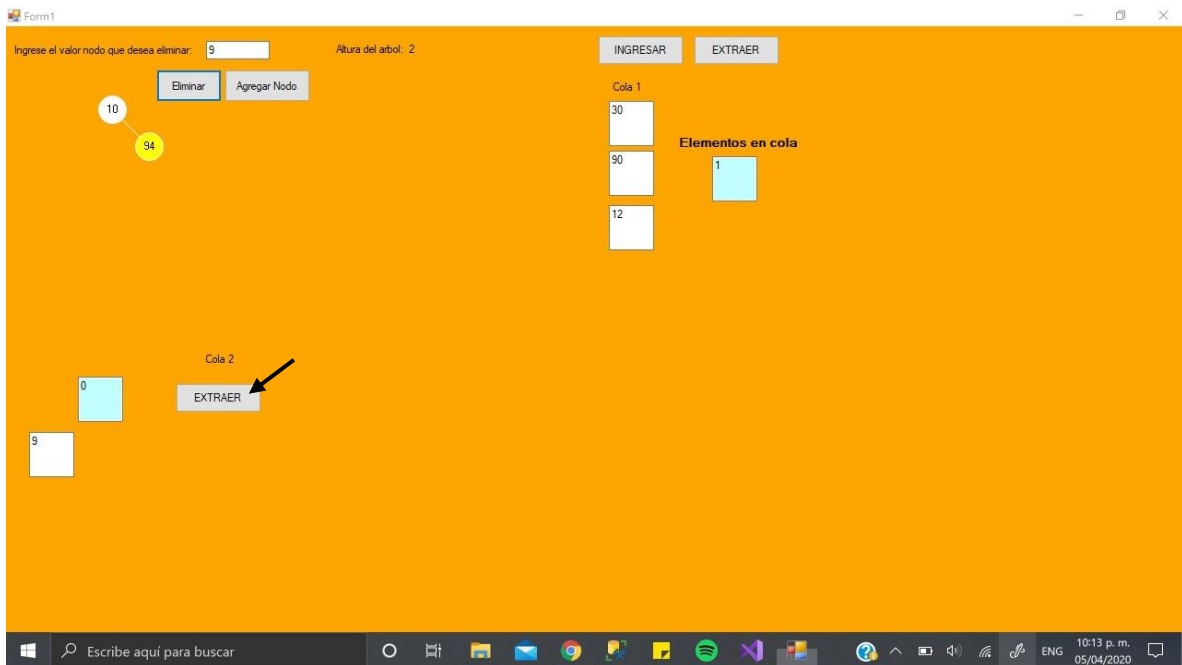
Form1

Ingrese el valor nodo que desea eliminar: 9

Altura del arbol: 2

INGRESAR

EXTRAER

Eliminar

Agregar Nodo

10

94

Cola 1

30

90

12

Elementos en cola

1

Cola 2

0

EXTRAER

9

Escribe aquí para buscar

ENG

10:13 p. m.
05/04/2020